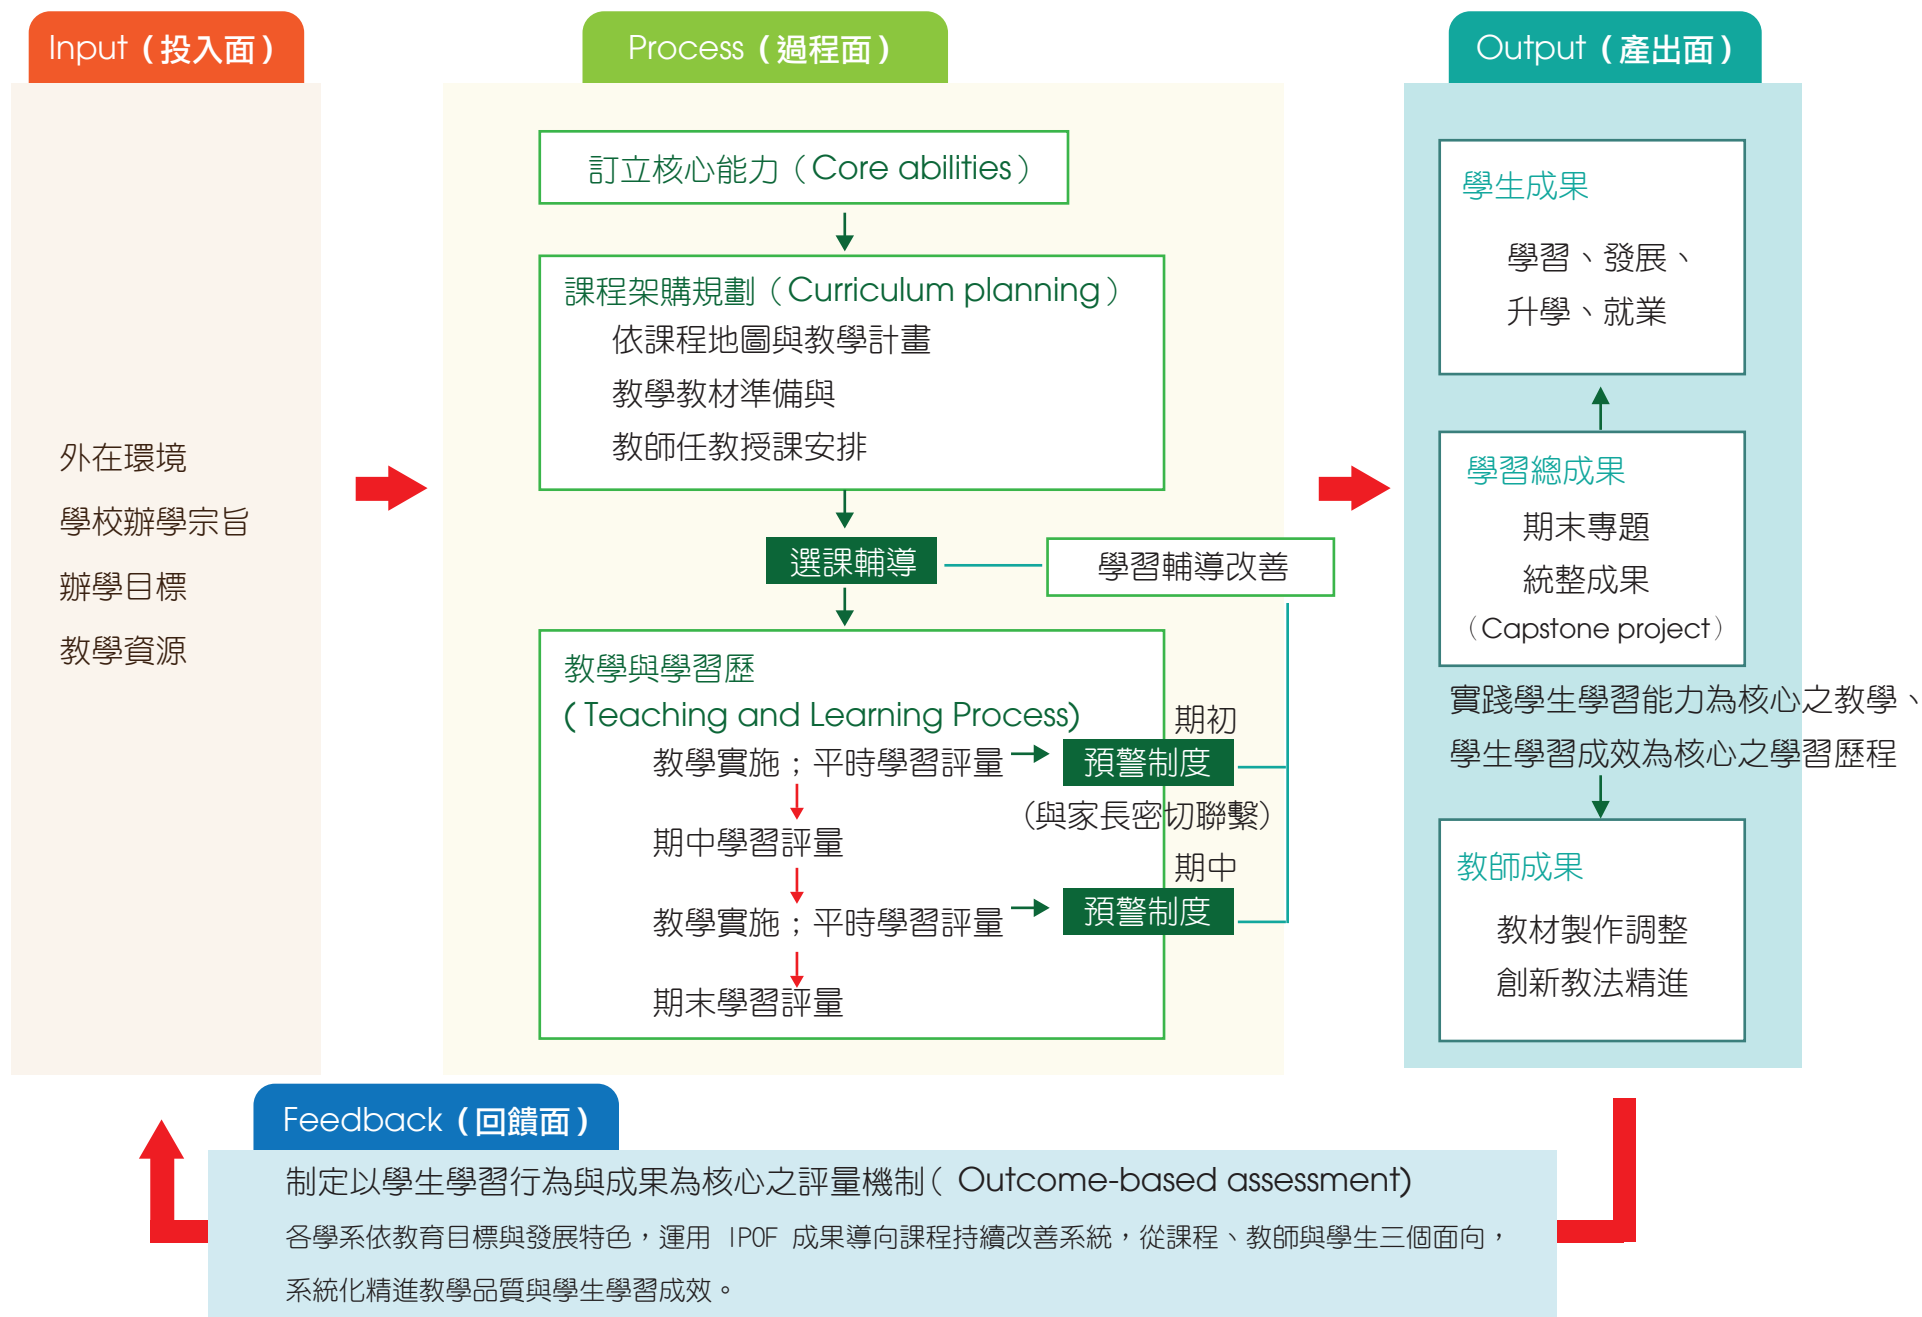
Input（投入面）

外在環境
學校辦學宗旨
辦學目標
教學資源

Process（過程面）

訂立核心能力（Core abilities）

課程架購規劃（Curriculum planning）
依課程地圖與教學計畫
教學教材準備與
教師任教授課安排

選課輔導

學習輔導改善

教學與學習歷
( Teaching and Learning Process)
教學實施；平時學習評量
期初
預警制度
(與家長密切聯繫)
期中學習評量
期中
教學實施；平時學習評量
預警制度
期末學習評量

Output（產出面）

學生成果
學習、發展、
升學、就業

學習總成果
期末專題
統整成果
（Capstone project）

實踐學生學習能力為核心之教學、
學生學習成效為核心之學習歷程

教師成果
教材製作調整
創新教法精進

Feedback（回饋面）

制定以學生學習行為與成果為核心之評量機制（ Outcome-based assessment)
各學系依教育目標與發展特色，運用 IPOF 成果導向課程持續改善系統，從課程、教師與學生三個面向，系統化精進教學品質與學生學習成效。